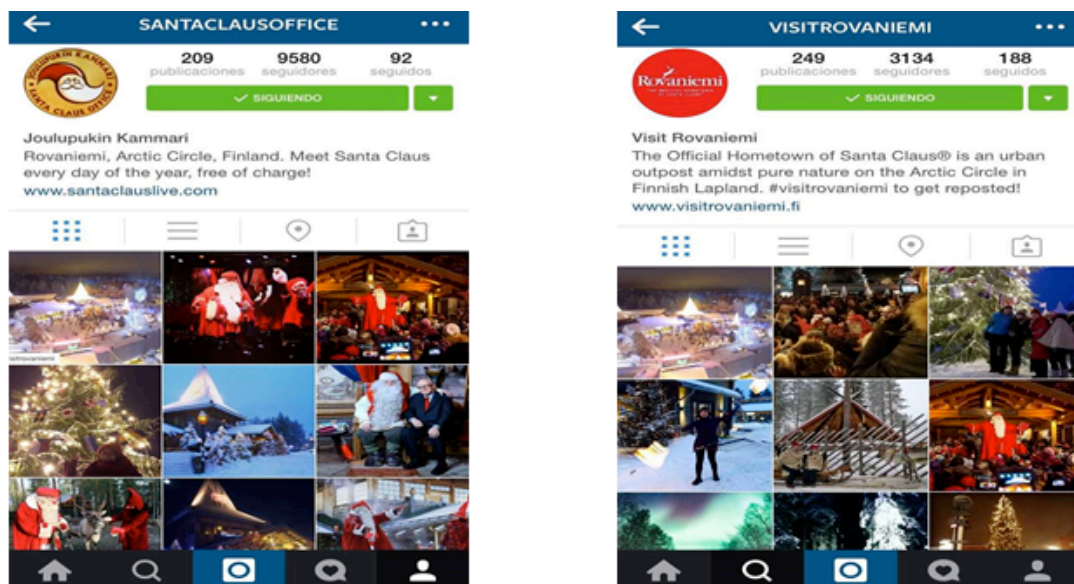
SANTACLAUSOFFICE

209 publicaciones
9580 seguidores
92 seguidos

SIGUIENDO

JOULUPUKIN KAMMARI
SANTA CLAUS OFFICE

Joulupukin Kammari
Rovaniemi, Arctic Circle, Finland. Meet Santa Claus every day of the year, free of charge!
www.santaclauslive.com

VISITROVANIEMI

249 publicaciones
3134 seguidores
188 seguidos

SIGUIENDO

Rovaniemi

Visit Rovaniemi
The Official Hometown of Santa Claus® is an urban outpost amidst pure nature on the Arctic Circle in Finnish Lapland. #visitrovaniemi to get reposted!
www.visitrovaniemi.fi